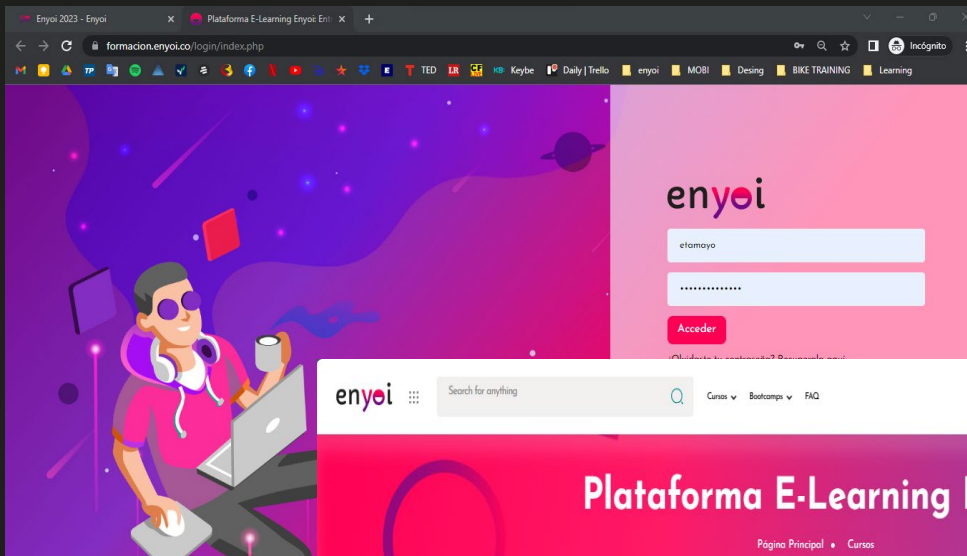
Enyoi 2023 - Enyoi
Plataforma E-Learning Enyoi: Ent
formacion.enyoi.co/login/index.php
Incógnito
TP TED LR CF KB Keybe Daily | Trello enyoi MOBI Desing BIKE TRAINING Learning

enyoi
etamayo
••••••••••••••
Acceder
¿Olvidaste tu contraseña? Recupérala aquí

enyoi
Search for anything
Cursos
Bootcamps
FAQ
Plataforma E-Learning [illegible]
Página Principal • Cursos